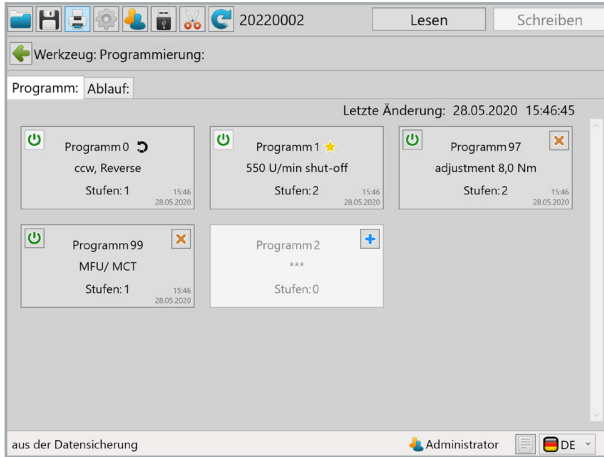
20220002 Lesen Schreiben

Werkzeug: Programmierung:

Programm: Ablauf:

Letzte Änderung: 28.05.2020 15:46:45

Programm 0
ccw, Reverse
Stufen: 1
15:46
28.05.2020

Programm 1
550 U/min shut-off
Stufen: 2
15:46
28.05.2020

Programm 97
adjustment 8,0 Nm
Stufen: 2
15:46
28.05.2020

Programm 99
MFU/ MCT
Stufen: 1
15:46
28.05.2020

Programm 2
***
Stufen: 0

aus der Datensicherung

Administrator

DE